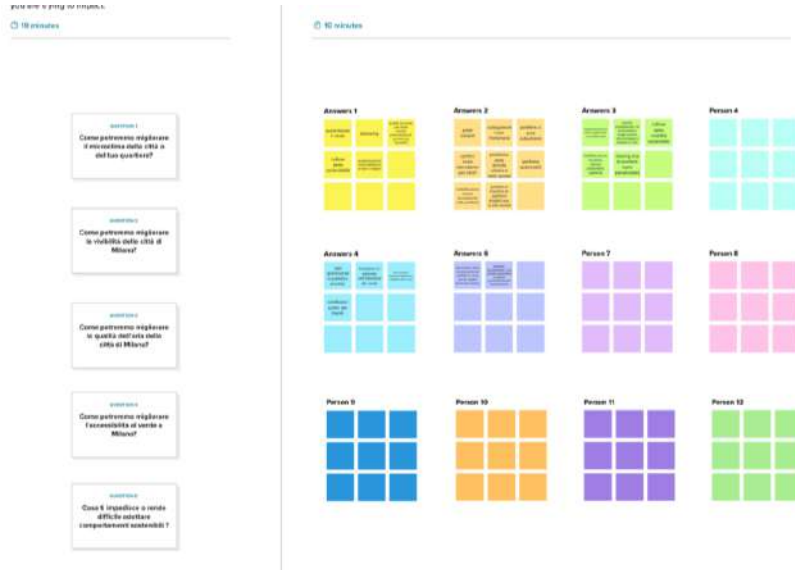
you are trying to impact.

10 minutes

10 minutes

QUESTION 1
Come potremmo migliorare il microclima della città o del tuo quartiere?

QUESTION 2
Come potremmo migliorare la vivibilità della città di Milano?

QUESTION 3
Come potremmo migliorare la qualità dell'aria della città di Milano?

QUESTION 4
Come potremmo migliorare l'accessibilità al verde a Milano?

QUESTION 5
Cosa ti impedisce o rende difficile adottare comportamenti sostenibili ?

Answers 1
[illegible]

Answers 2
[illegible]

Answers 3
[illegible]

Person 4

Answers 4
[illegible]

Answers 6
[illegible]

Person 7

Person 8

Person 9

Person 10

Person 11

Person 12